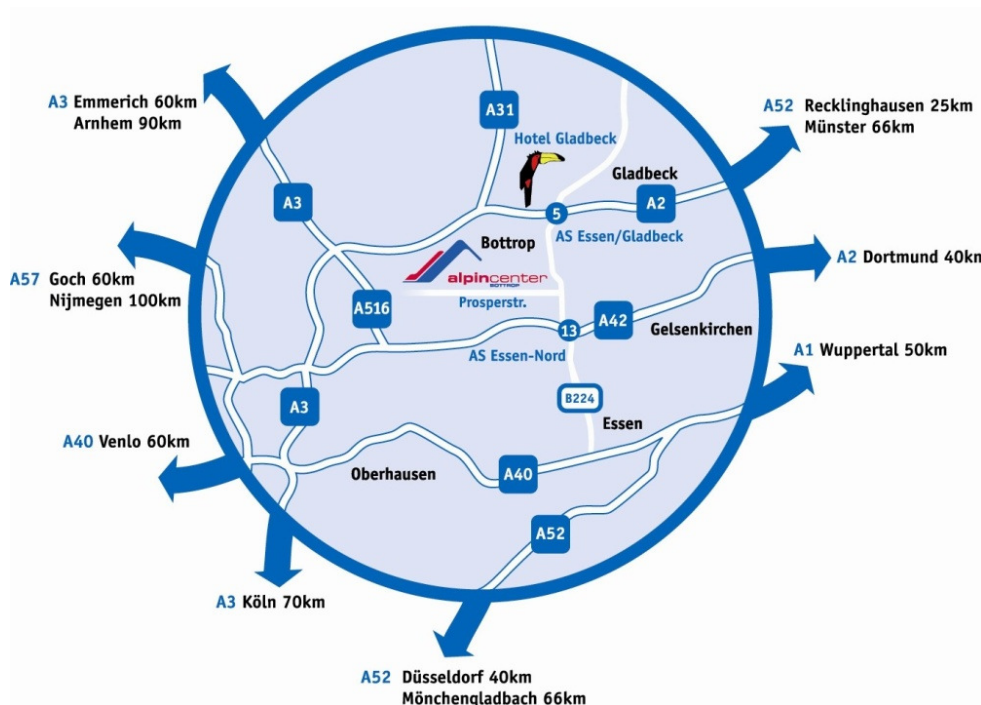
A3 Emmerich 60km
Arnhem 90km

A52 Recklinghausen 25km
Münster 66km

A31
Hotel Gladbeck
Gladbeck
A3
5
A2
AS Essen/Gladbeck
Bottrop
A2 Dortmund 40km

A57 Goch 60km
Nijmegen 100km

alpincenter
BOTTROP
Prosperstr.
A516
13
A42
Gelsenkirchen
AS Essen-Nord

A1 Wuppertal 50km

B224
A3
Essen
A40 Venlo 60km
Oberhausen
A40
A52

A3 Köln 70km

A52 Düsseldorf 40km
Mönchengladbach 66km